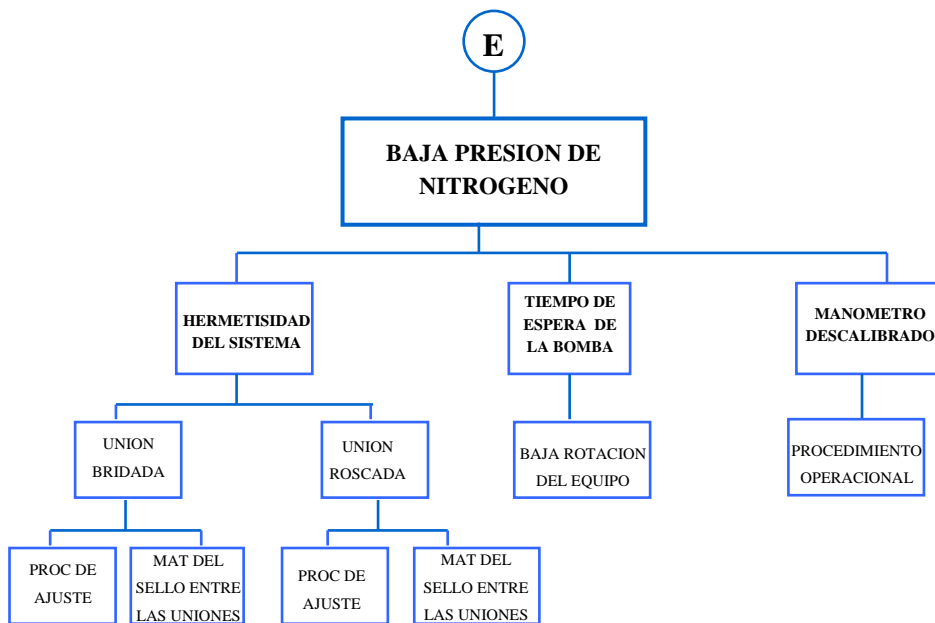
E

BAJA PRESION DE NITROGENO

HERMETISIDAD DEL SISTEMA

TIEMPO DE ESPERA DE LA BOMBA

MANOMETRO DESCALIBRADO

UNION BRIDADA

UNION ROSCADA

BAJA ROTACION DEL EQUIPO

PROCEDIMIENTO OPERACIONAL

PROC DE AJUSTE

MAT DEL SELLO ENTRE LAS UNIONES

PROC DE AJUSTE

MAT DEL SELLO ENTRE LAS UNIONES